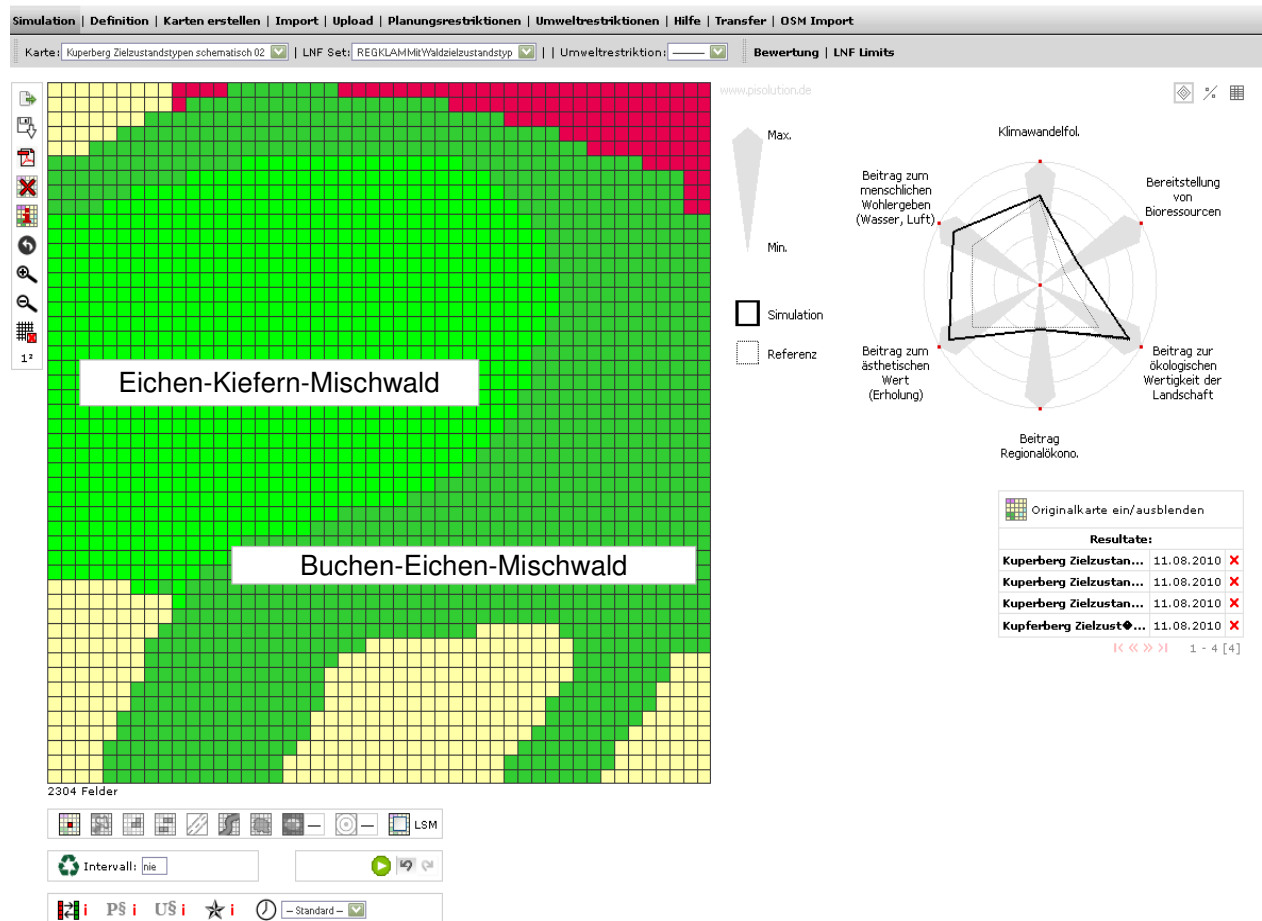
Simulation | Definition | Karten erstellen | Import | Upload | Planungsrestriktionen | Umweltrestriktionen | Hilfe | Transfer | OSM Import

Karte: Kuperberg Zielzustandstypen schematisch 02 | LNF Set: REGKLAMMitWaldzielzustandstyp | | Umweltrestriktion: ——— | Bewertung | LNF Limits

1²

www.pisolution.de

Eichen-Kiefern-Mischwald

Buchen-Eichen-Mischwald

2304 Felder

LSM

Intervall: nie

i P§ i U§ i i – Standard –

Max.

Min.

Simulation

Referenz

Klimawandelfol.

Bereitstellung von Bioressourcen

Beitrag zur ökologischen Wertigkeit der Landschaft

Beitrag Regionalökono.

Beitrag zum ästhetischen Wert (Erholung)

Beitrag zum menschlichen Wohlergeben (Wasser, Luft)

Originalkarte ein/ausblenden

| Resultate: | | |
|---|---|---|
| Kuperberg Zielzustan... | 11.08.2010 | × |
| Kuperberg Zielzustan... | 11.08.2010 | × |
| Kuperberg Zielzustan... | 11.08.2010 | × |
| Kupferberg Zielzust� ... | 11.08.2010 | × |

1 - 4 [4]